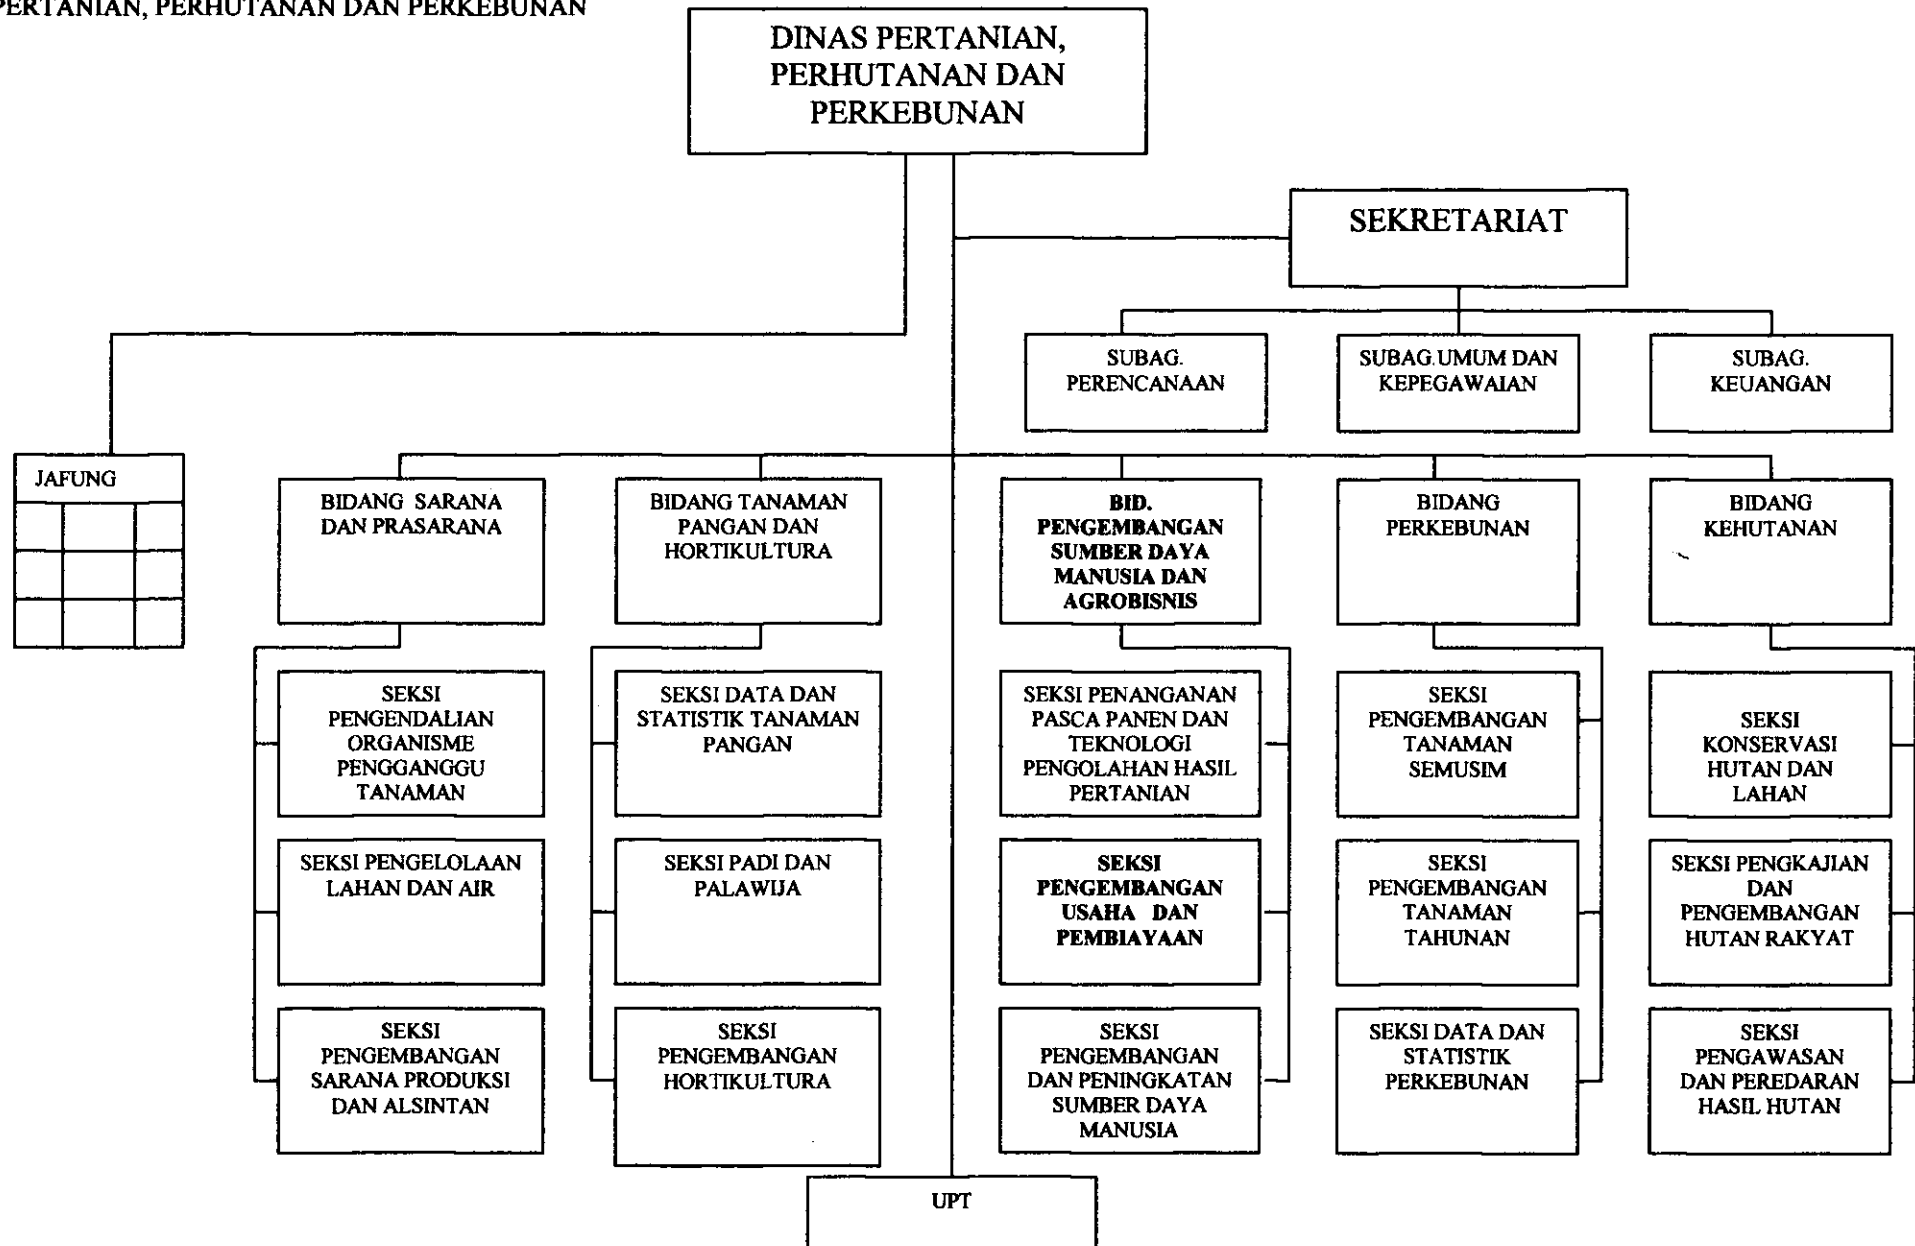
PERTANIAN, PERHUTANAN DAN PERKEBUNAN

DINAS PERTANIAN, PERHUTANAN DAN PERKEBUNAN

SEKRETARIAT

SUBAG. PERENCANAAN

SUBAG.UMUM DAN KEPEGAWAIAN

SUBAG. KEUANGAN

JAFUNG

BIDANG SARANA DAN PRASARANA

SEKSI PENGENDALIAN ORGANISME PENGGANGGU TANAMAN

SEKSI PENGELOLAAN LAHAN DAN AIR

SEKSI PENGEMBANGAN SARANA PRODUKSI DAN ALSINTAN

BIDANG TANAMAN PANGAN DAN HORTIKULTURA

SEKSI DATA DAN STATISTIK TANAMAN PANGAN

SEKSI PADI DAN PALAWIJA

SEKSI PENGEMBANGAN HORTIKULTURA

BID. PENGEMBANGAN SUMBER DAYA MANUSIA DAN AGROBISNIS

SEKSI PENANGANAN PASCA PANEN DAN TEKNOLOGI PENGOLAHAN HASIL PERTANIAN

SEKSI PENGEMBANGAN USAHA DAN PEMBIAYAAN

SEKSI PENGEMBANGAN DAN PENINGKATAN SUMBER DAYA MANUSIA

BIDANG PERKEBUNAN

SEKSI PENGEMBANGAN TANAMAN SEMUSIM

SEKSI PENGEMBANGAN TANAMAN TAHUNAN

SEKSI DATA DAN STATISTIK PERKEBUNAN

BIDANG KEHUTANAN

SEKSI KONSERVASI HUTAN DAN LAHAN

SEKSI PENGKAJIAN DAN PENGEMBANGAN HUTAN RAKYAT

SEKSI PENGAWASAN DAN PEREDARAN HASIL HUTAN

UPT